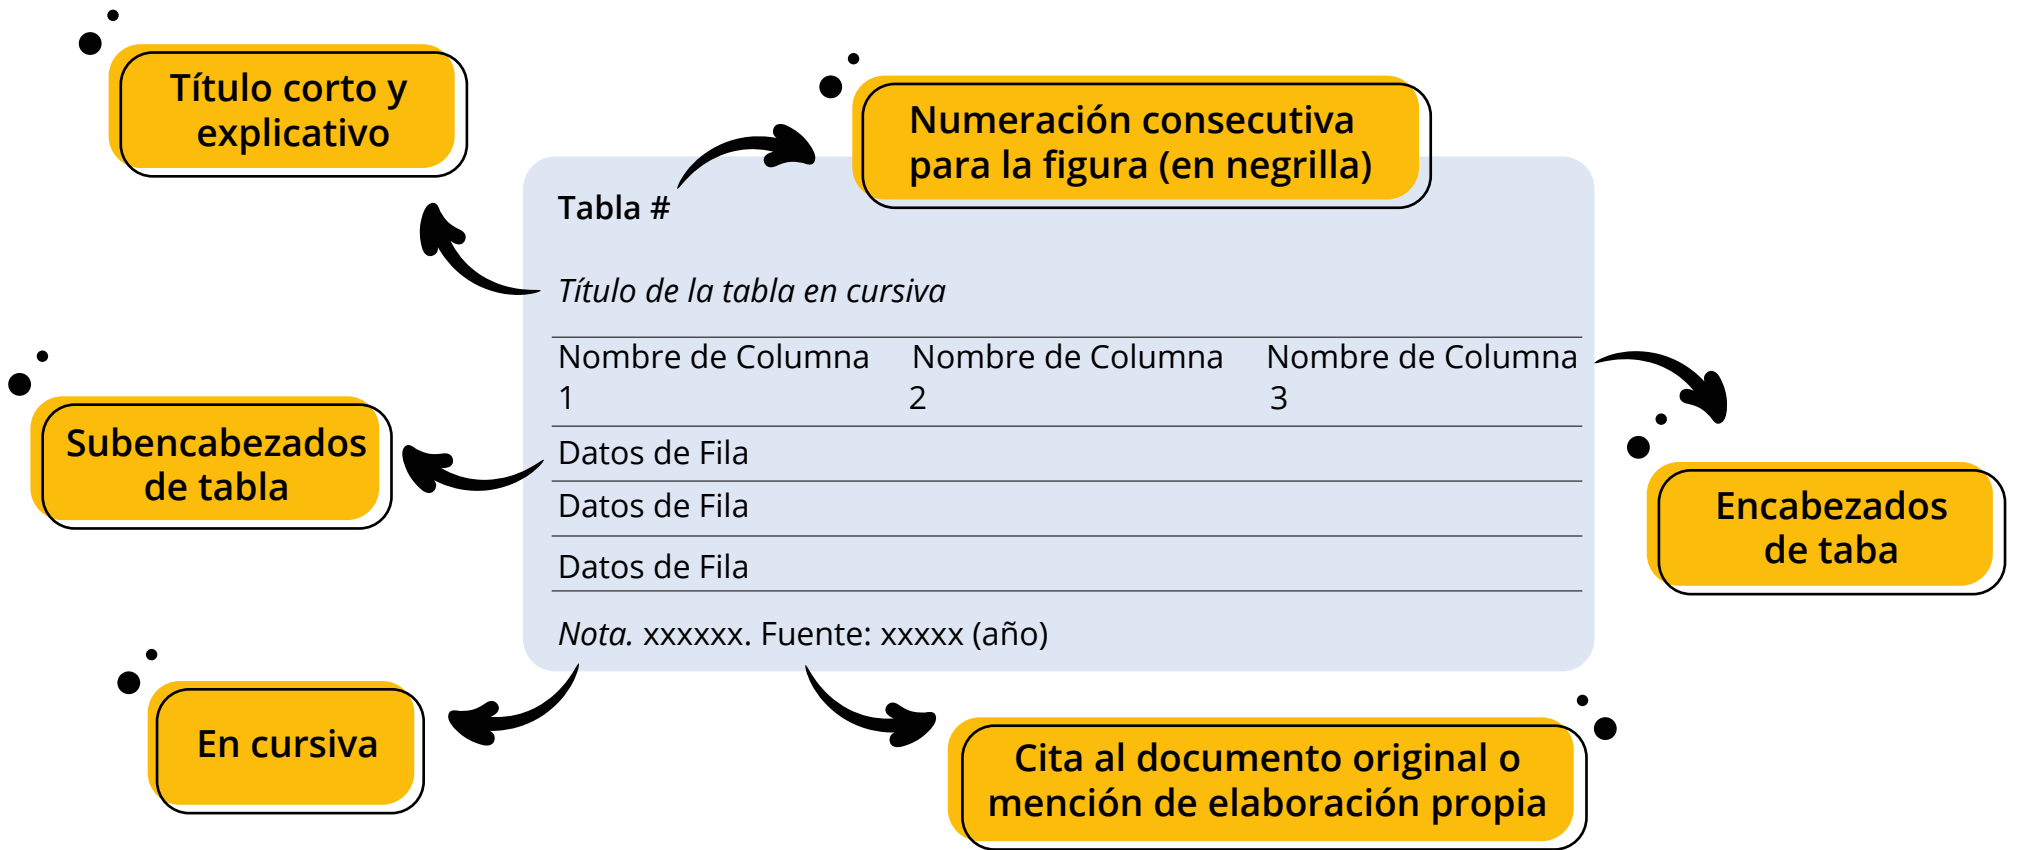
Título corto y explicativo

Numeración consecutiva para la figura (en negrilla)

**Tabla #**

*Título de la tabla en cursiva*

| Nombre de Columna 1 | Nombre de Columna 2 | Nombre de Columna 3 |
|---|---|---|
| Datos de Fila | | |
| Datos de Fila | | |
| Datos de Fila | | |

*Nota.* xxxxxx. Fuente: xxxxx (año)

Subencabezados de tabla

Encabezados de taba

En cursiva

Cita al documento original o mención de elaboración propia